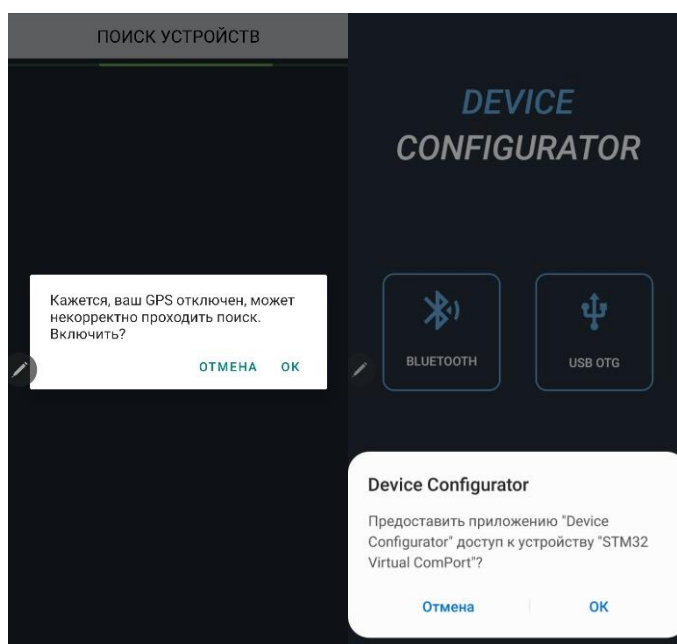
ПОИСК УСТРОЙСТВ

Кажется, ваш GPS отключен, может некорректно проходить поиск. Включить?

ОТМЕНА OK

DEVICE
CONFIGURATOR

BLUETOOTH

USB OTG

Device Configurator

Предоставить приложению "Device Configurator" доступ к устройству "STM32 Virtual ComPort"?

Отмена OK